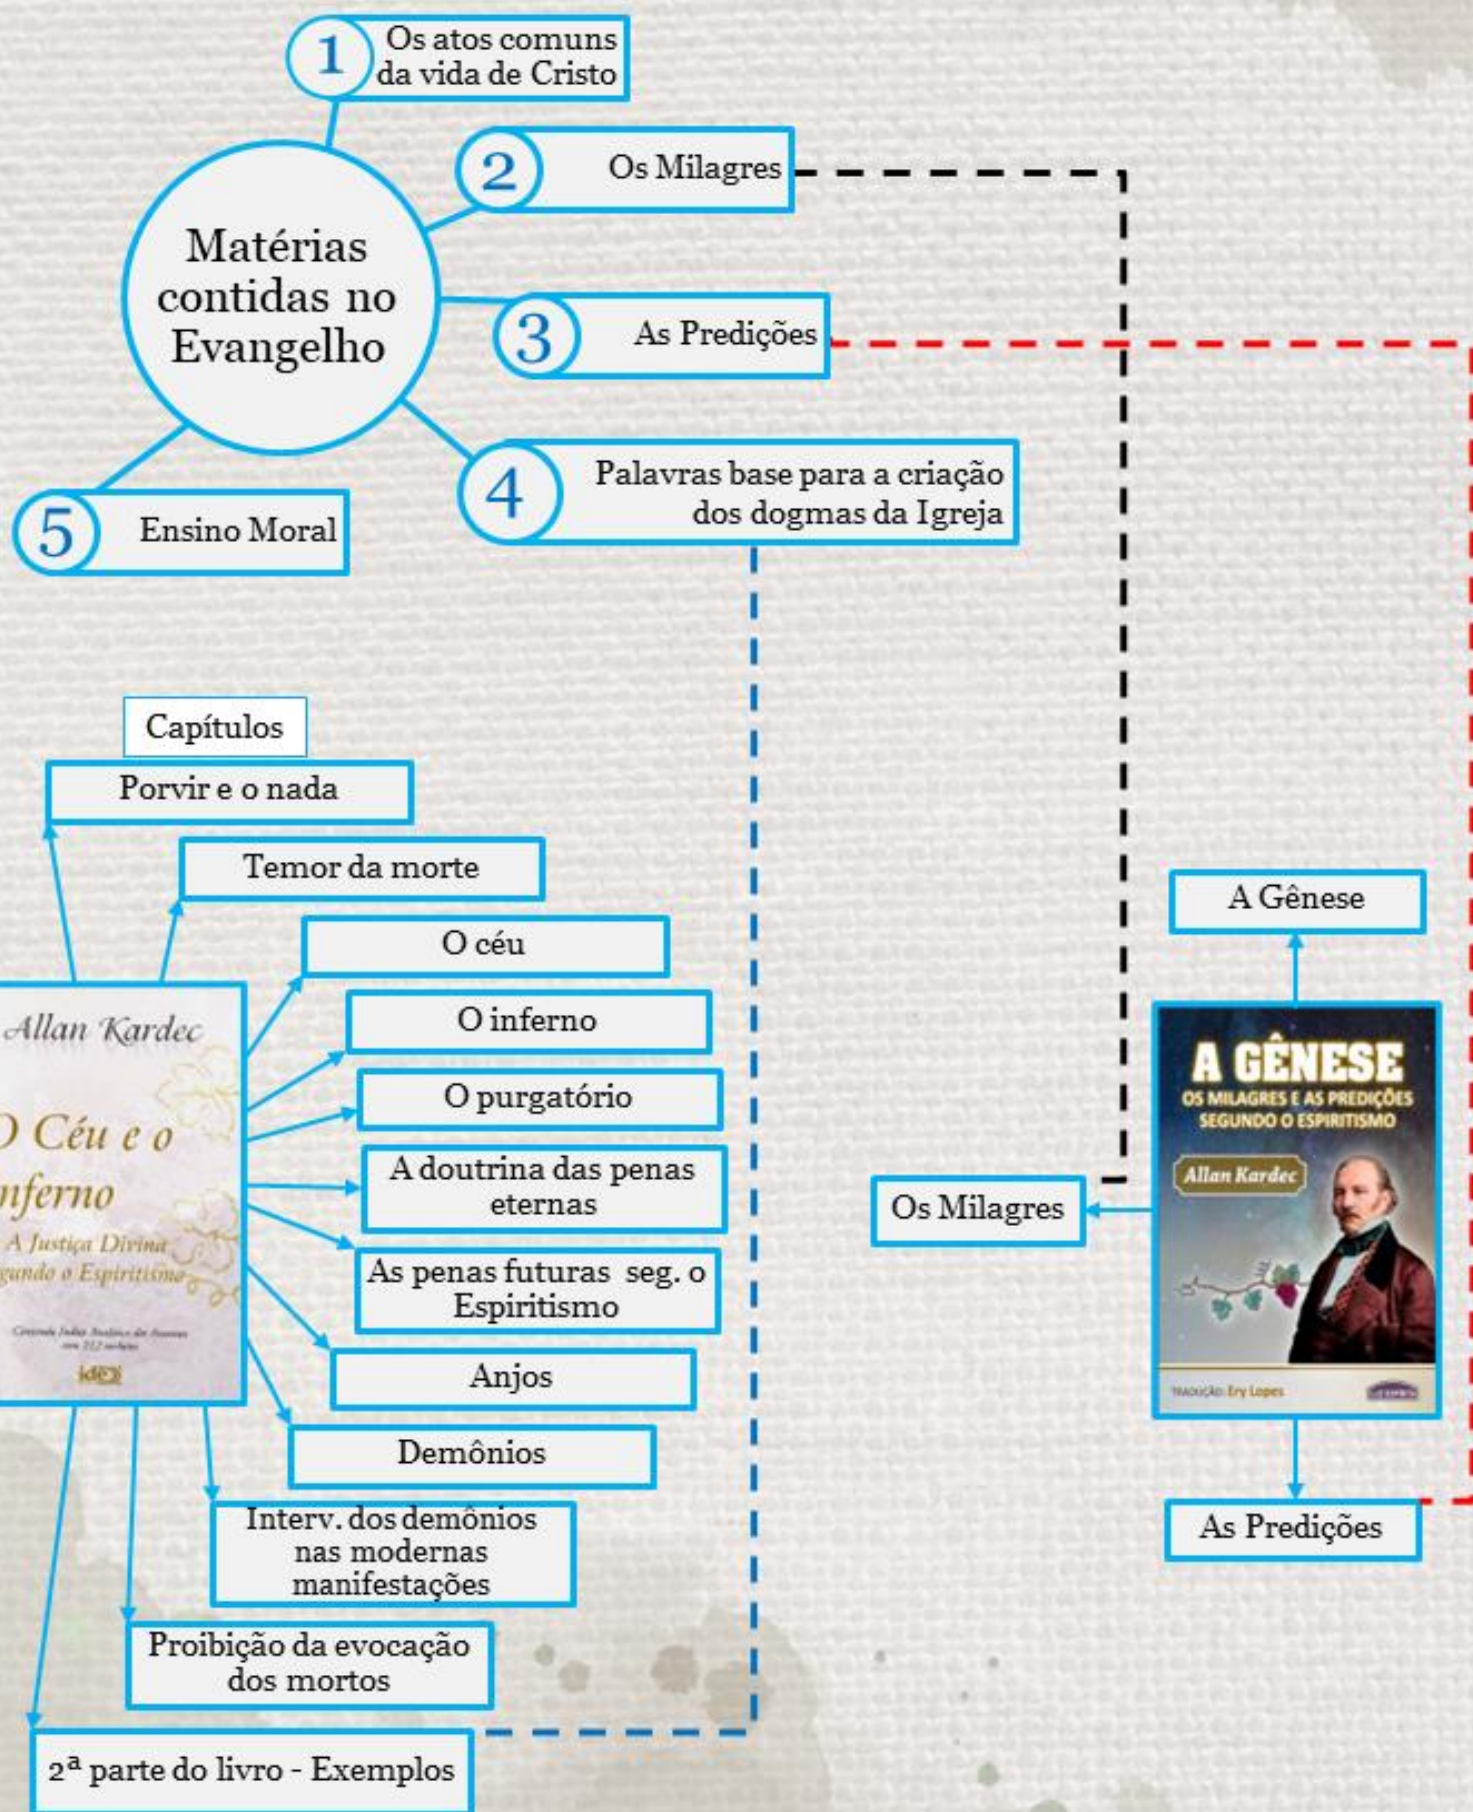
Matérias contidas no Evangelho

1 Os atos comuns da vida de Cristo

2 Os Milagres

3 As Predições

4 Palavras base para a criação dos dogmas da Igreja

5 Ensino Moral

Capítulos

Porvir e o nada

Temor da morte

O céu

O inferno

O purgatório

A doutrina das penas eternas

As penas futuras seg. o Espiritismo

Anjos

Demônios

Interv. dos demônios nas modernas manifestações

Proibição da evocação dos mortos

2ª parte do livro - Exemplos

Allan Kardec

O Céu e o Inferno

A Justiça Divina segundo o Espiritismo

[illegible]

A Gênese

A GÊNESE
OS MILAGRES E AS PREDIÇÕES SEGUNDO O ESPIRITISMO

Allan Kardec

TRADUÇÃO: Ery Lopes

Os Milagres

As Predições